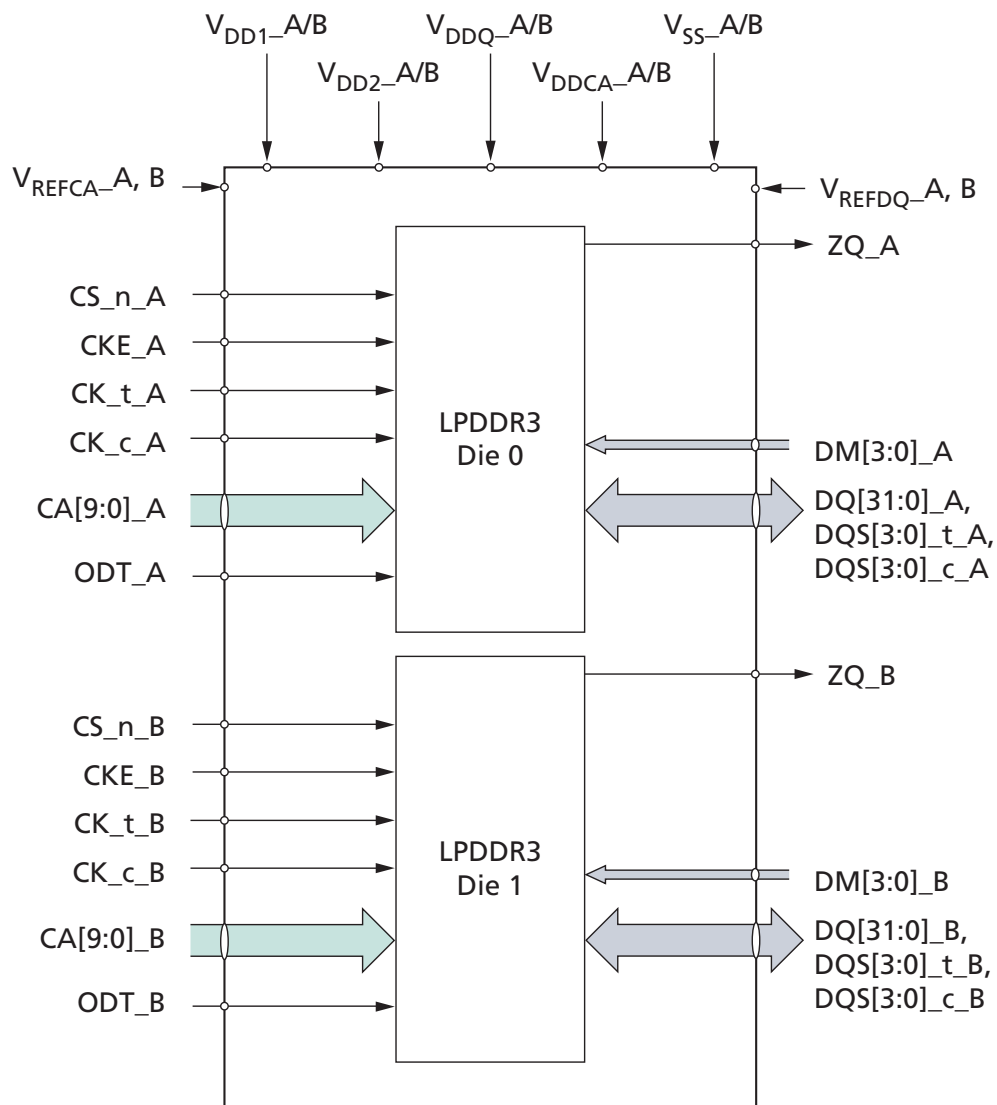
$V_{DD1}$_A/B
$V_{DDQ}$_A/B
$V_{SS}$_A/B
$V_{DD2}$_A/B
$V_{DDCA}$_A/B
$V_{REFCA}$_A, B
$V_{REFDQ}$_A, B
ZQ_A
CS_n_A
CKE_A
CK_t_A
CK_c_A
LPDDR3
Die 0
DM[3:0]_A
CA[9:0]_A
DQ[31:0]_A,
DQS[3:0]_t_A,
DQS[3:0]_c_A
ODT_A
ZQ_B
CS_n_B
CKE_B
CK_t_B
CK_c_B
LPDDR3
Die 1
DM[3:0]_B
CA[9:0]_B
DQ[31:0]_B,
DQS[3:0]_t_B,
DQS[3:0]_c_B
ODT_B